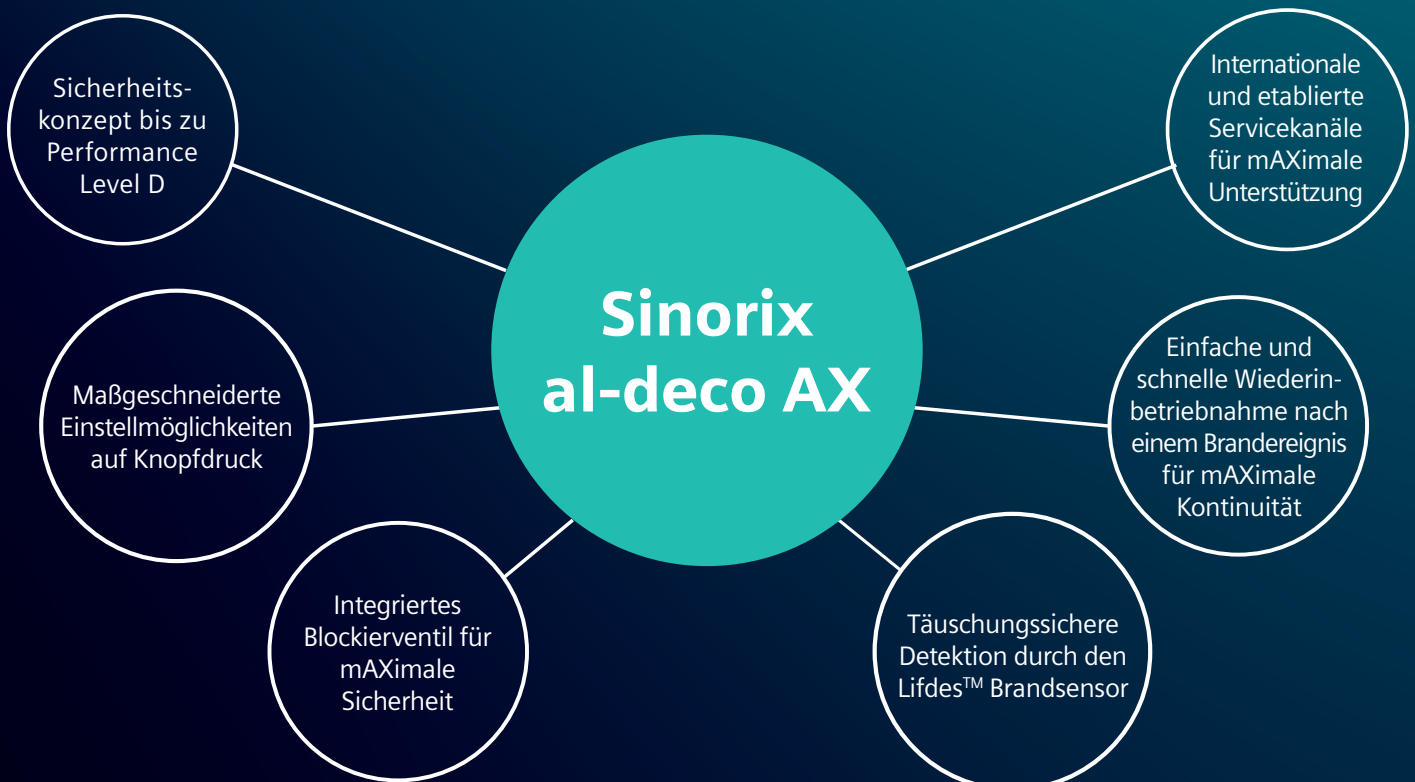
Sinorix al-deco AX

Sicherheitskonzept bis zu Performance Level D

Maßgeschneiderte Einstellmöglichkeiten auf Knopfdruck

Integriertes Blockierventil für mAXimale Sicherheit

Internationale und etablierte Servicekanäle für mAXimale Unterstützung

Einfache und schnelle Wiederinbetriebnahme nach einem Brandereignis für mAXimale Kontinuität

Täuschungssichere Detektion durch den Lifdes$^{TM}$ Brandsensor